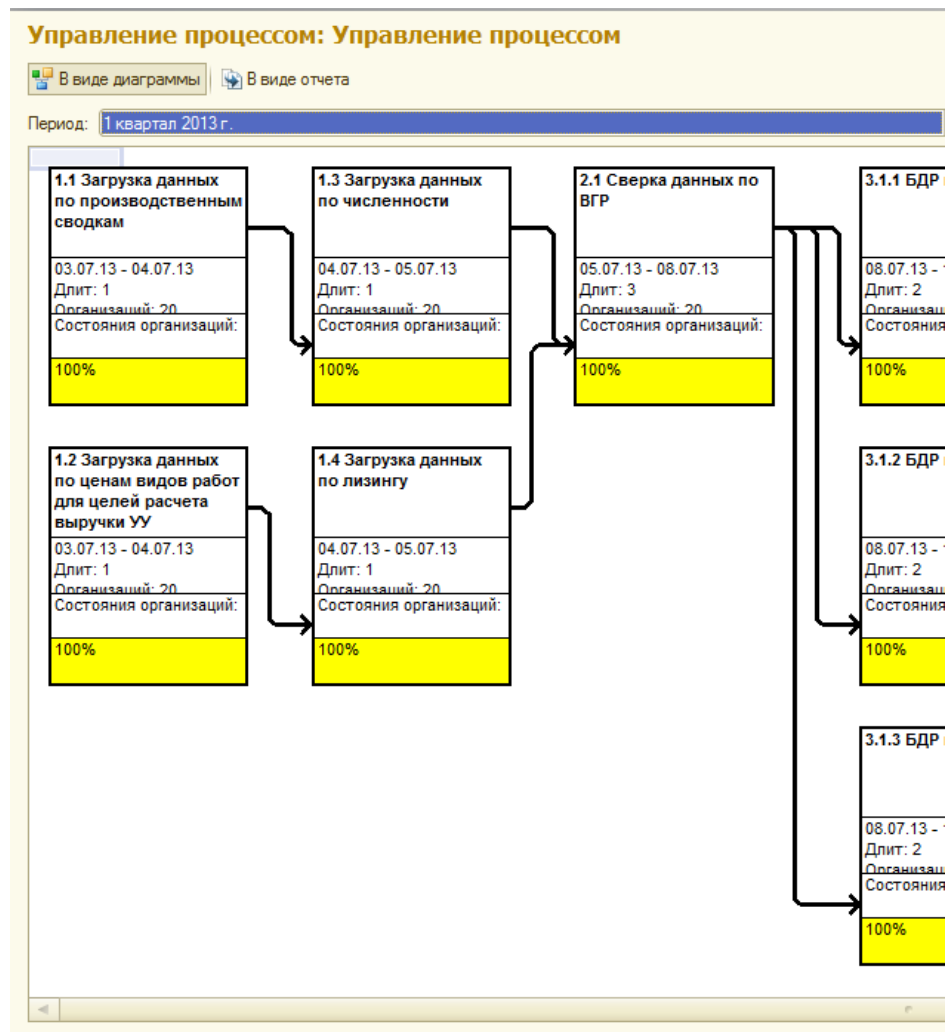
Управление процессом: Управление процессом

В виде диаграммы | В виде отчета

Период: 1 квартал 2013 г.

1.1 Загрузка данных по производственным сводкам
03.07.13 - 04.07.13
Длит: 1
Организаций: 20
Состояния организаций:
100%

1.3 Загрузка данных по численности
04.07.13 - 05.07.13
Длит: 1
Организаций: 20
Состояния организаций:
100%

2.1 Сверка данных по ВГР
05.07.13 - 08.07.13
Длит: 3
Организаций: 20
Состояния организаций:
100%

3.1.1 БДР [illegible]
08.07.13 - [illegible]
Длит: 2
Организац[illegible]
Состояния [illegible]
100%

1.2 Загрузка данных по ценам видов работ для целей расчета выручки УУ
03.07.13 - 04.07.13
Длит: 1
Организаций: 20
Состояния организаций:
100%

1.4 Загрузка данных по лизингу
04.07.13 - 05.07.13
Длит: 1
Организаций: 20
Состояния организаций:
100%

3.1.2 БДР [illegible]
08.07.13 - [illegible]
Длит: 2
Организац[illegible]
Состояния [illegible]
100%

3.1.3 БДР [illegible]
08.07.13 - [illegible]
Длит: 2
Организац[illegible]
Состояния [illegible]
100%